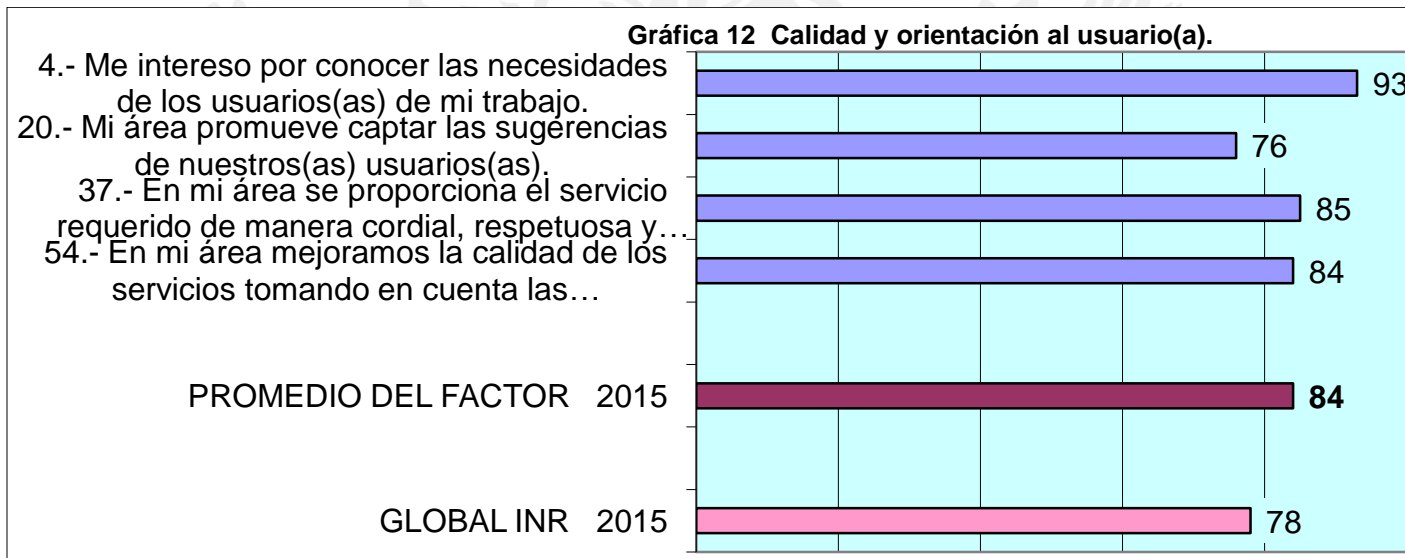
Gráfica 12 Calidad y orientación al usuario(a).

4.- Me intereso por conocer las necesidades de los usuarios(as) de mi trabajo.
93

20.- Mi área promueve captar las sugerencias de nuestros(as) usuarios(as).
76

37.- En mi área se proporciona el servicio requerido de manera cordial, respetuosa y…
85

54.- En mi área mejoramos la calidad de los servicios tomando en cuenta las…
84

PROMEDIO DEL FACTOR 2015
84

GLOBAL INR 2015
78